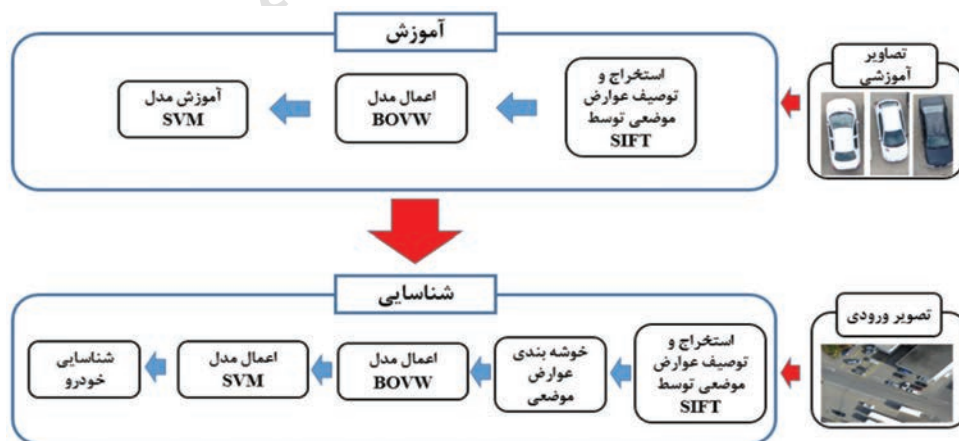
آموزش

تصاویر آموزشی

استخراج و توصیف عوارض موضعی توسط SIFT

اعمال مدل BOVW

آموزش مدل SVM

شناسایی

تصویر ورودی

استخراج و توصیف عوارض موضعی توسط SIFT

خوشه بندی عوارض موضعی

اعمال مدل BOVW

اعمال مدل SVM

شناسایی خودرو